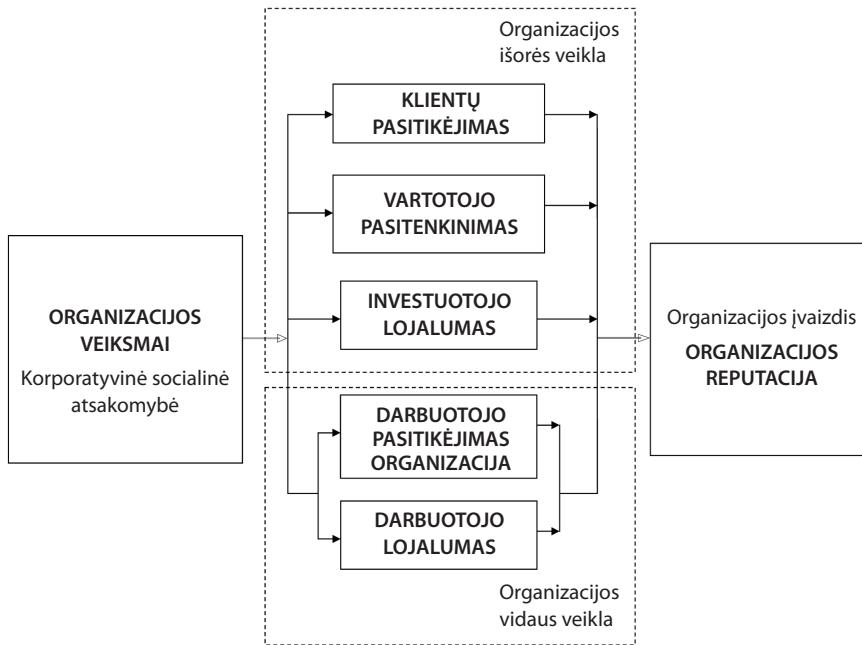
ORGANIZACIJOS VEIKSMAI
Korporatyvinė socialinė atsakomybė

Organizacijos išorės veikla

KLIENTŲ PASITIKĖJIMAS

VARTOTOJO PASITENKINIMAS

INVESTUOTOJO LOJALUMAS

DARBUOTOJO PASITIKĖJIMAS ORGANIZACIJA

DARBUOTOJO LOJALUMAS

Organizacijos vidaus veikla

Organizacijos įvaizdis
ORGANIZACIJOS REPUTACIJA